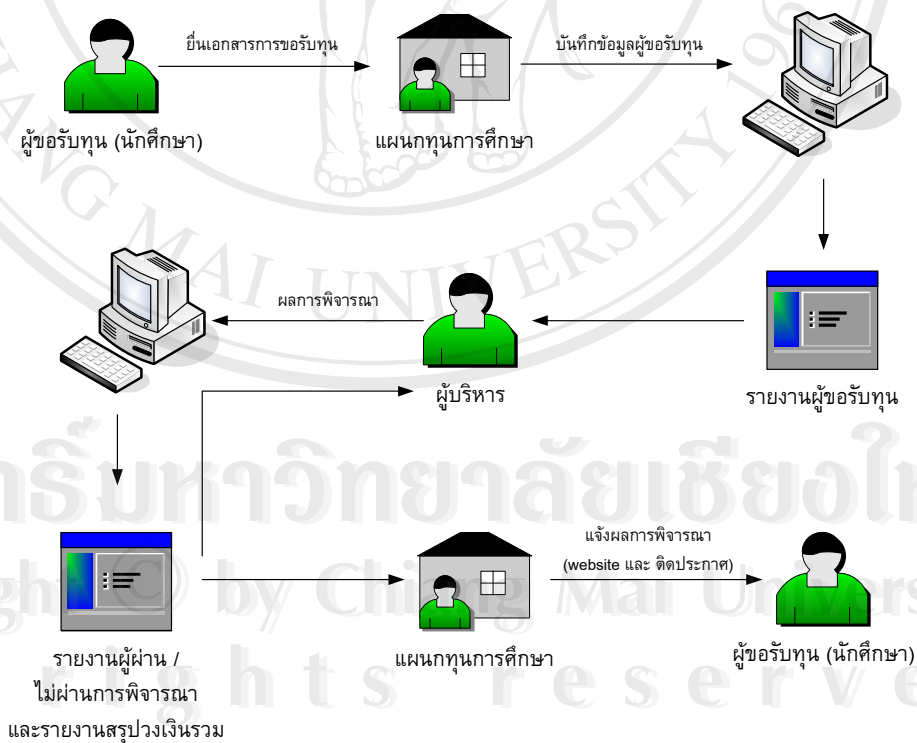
ผู้ขอรับทุน (นักศึกษา)

ยื่นเอกสารการขอรับทุน

แผนกทุนการศึกษา

บันทึกข้อมูลผู้ขอรับทุน

รายงานผู้ขอรับทุน

ผู้บริหาร

ผลการพิจารณา

รายงานผู้ผ่าน / ไม่ผ่านการพิจารณา และรายงานสรุปวงเงินรวม

แผนกทุนการศึกษา

แจ้งผลการพิจารณา (website และ ติดประกาศ)

ผู้ขอรับทุน (นักศึกษา)

ลิขสิทธิ์มหาวิทยาลัยเชียงใหม่
Copyright © by Chiang Mai University
All rights reserved